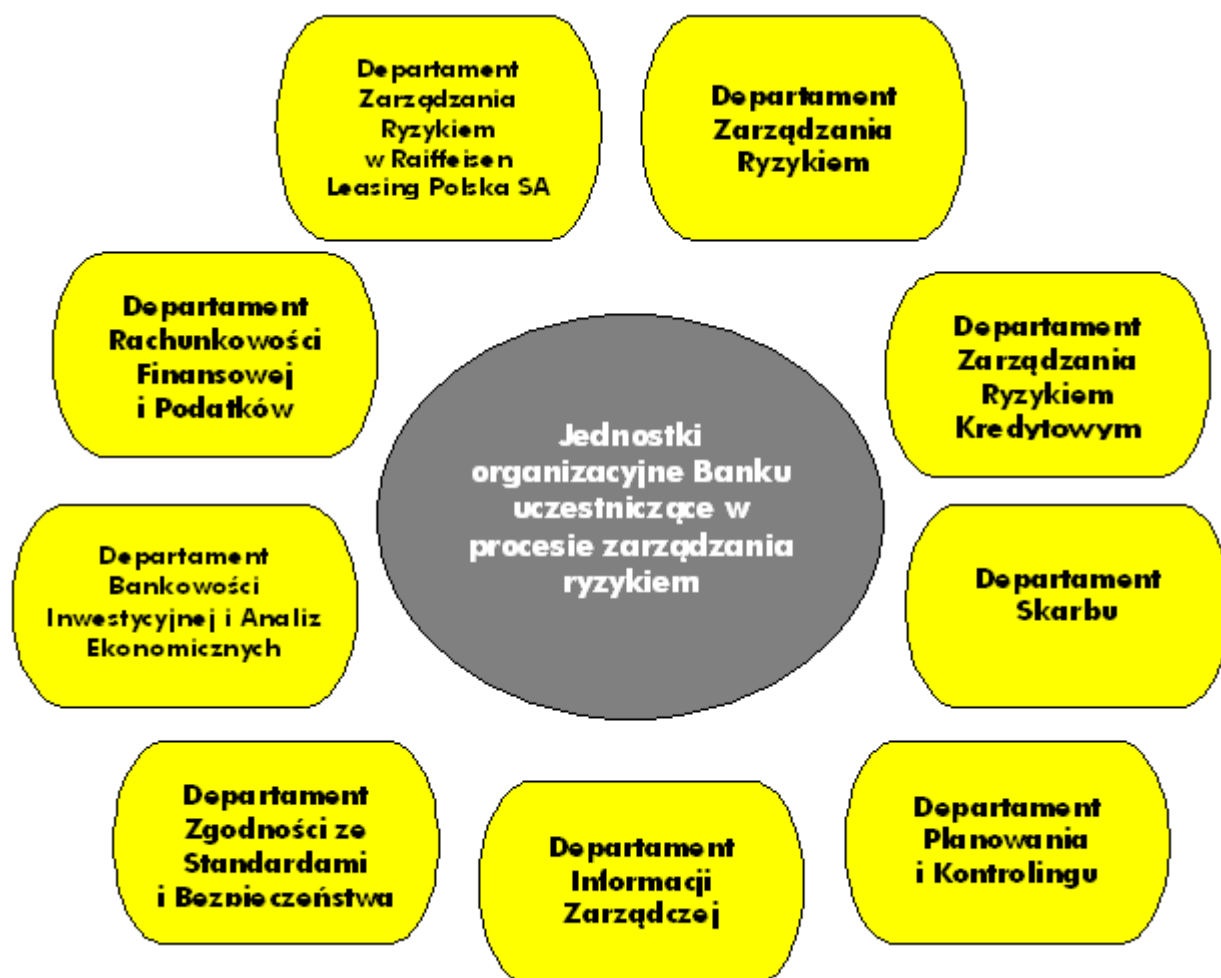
Departament Zarządzania Ryzykiem w Raiffeisen Leasing Polska SA

Departament Zarządzania Ryzykiem

Departament Rachunkowości Finansowej i Podatków

Departament Zarządzania Ryzykiem Kredytowym

Jednostki organizacyjne Banku uczestniczące w procesie zarządzania ryzykiem

Departament Bankowości Inwestycyjnej i Analiz Ekonomicznych

Departament Skarbu

Departament Zgodności ze Standardami i Bezpieczeństwa

Departament Informacji Zarządczej

Departament Planowania i Kontrolingu